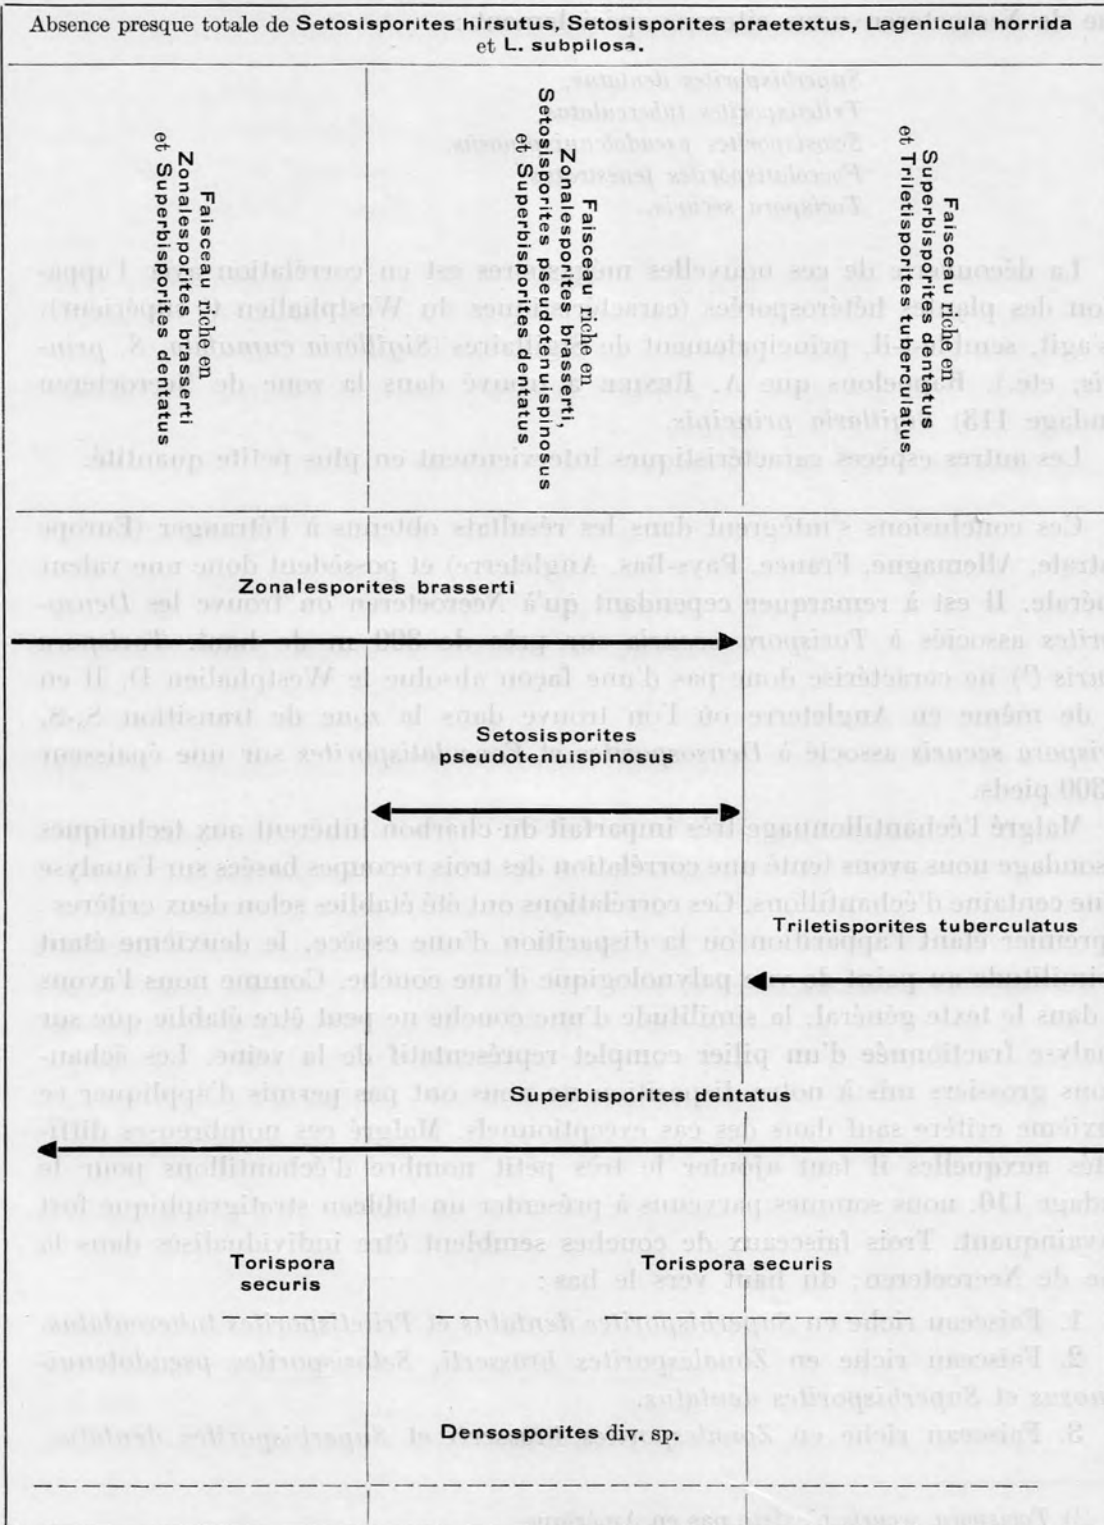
Absence presque totale de Setosisporites hirsutus, Setosisporites praetextus, Lagenicula horrida et L. subpilosa.

Faisceau riche en Zonalesporites brasserti et Superbisporites dentatus

Faisceau riche en Zonalesporites brasserti, Setosisporites pseudotenuispinosus et Superbisporites dentatus

Faisceau riche en Superbisporites dentatus et Triletisporites tuberculatus

Zonalesporites brasserti

Setosisporites pseudotenuispinosus

Triletisporites tuberculatus

Superbisporites dentatus

Torispora securis

Torispora securis

Densosporites div. sp.